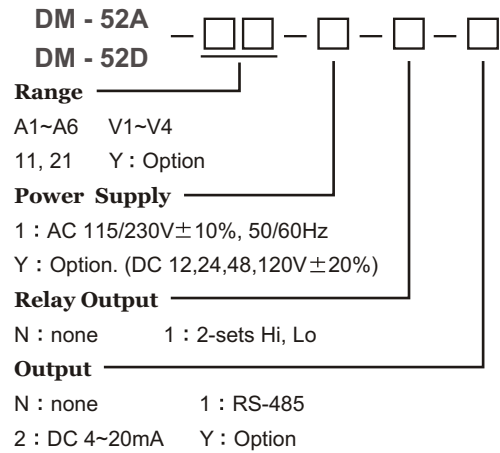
DM - 52A
DM - 52D

Range
A1~A6 V1~V4
11, 21 Y : Option

Power Supply
1 : AC 115/230V$\pm$10%, 50/60Hz
Y : Option. (DC 12,24,48,120V$\pm$20%)

Relay Output
N : none 1 : 2-sets Hi, Lo

Output
N : none 1 : RS-485
2 : DC 4~20mA Y : Option